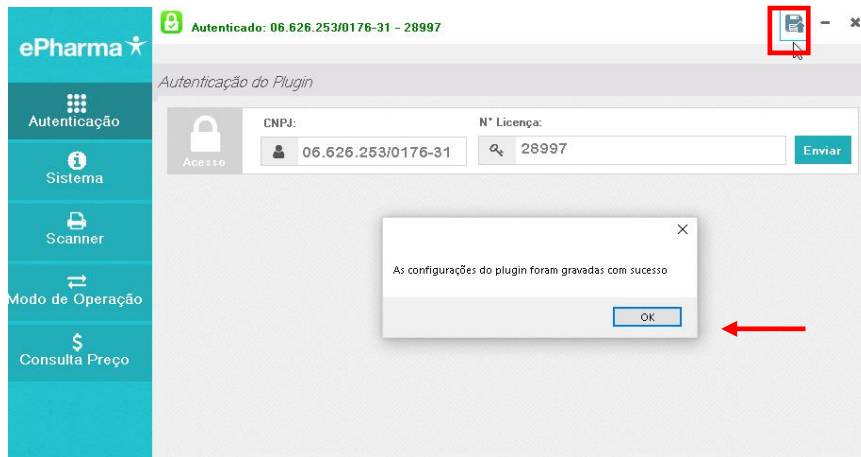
ePharma

Autenticado: 06.626.253/0176-31 - 28997

Autenticação do Plugin

Autenticação

Sistema

Scanner

Modo de Operação

Consulta Preço

Acesso

CNPJ:

06.626.253/0176-31

N° Licença:

28997

Enviar

As configurações do plugin foram gravadas com sucesso

OK